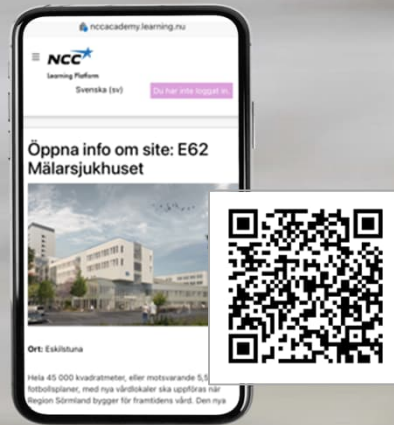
nccacademy.learning.nu

NCC

Learning Platform

Svenska (sv)

Du har inte loggat in.

Öppna info om site: E62 Mälarsjukhuset

NCC

Ort: Eskilstuna

Hela 45 000 kvadratmeter, eller motsvarande 5,5 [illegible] fotbollsplaner, med nya vårdlokaler ska uppföras när Region Sörmland bygger för framtidens vård. Den nya